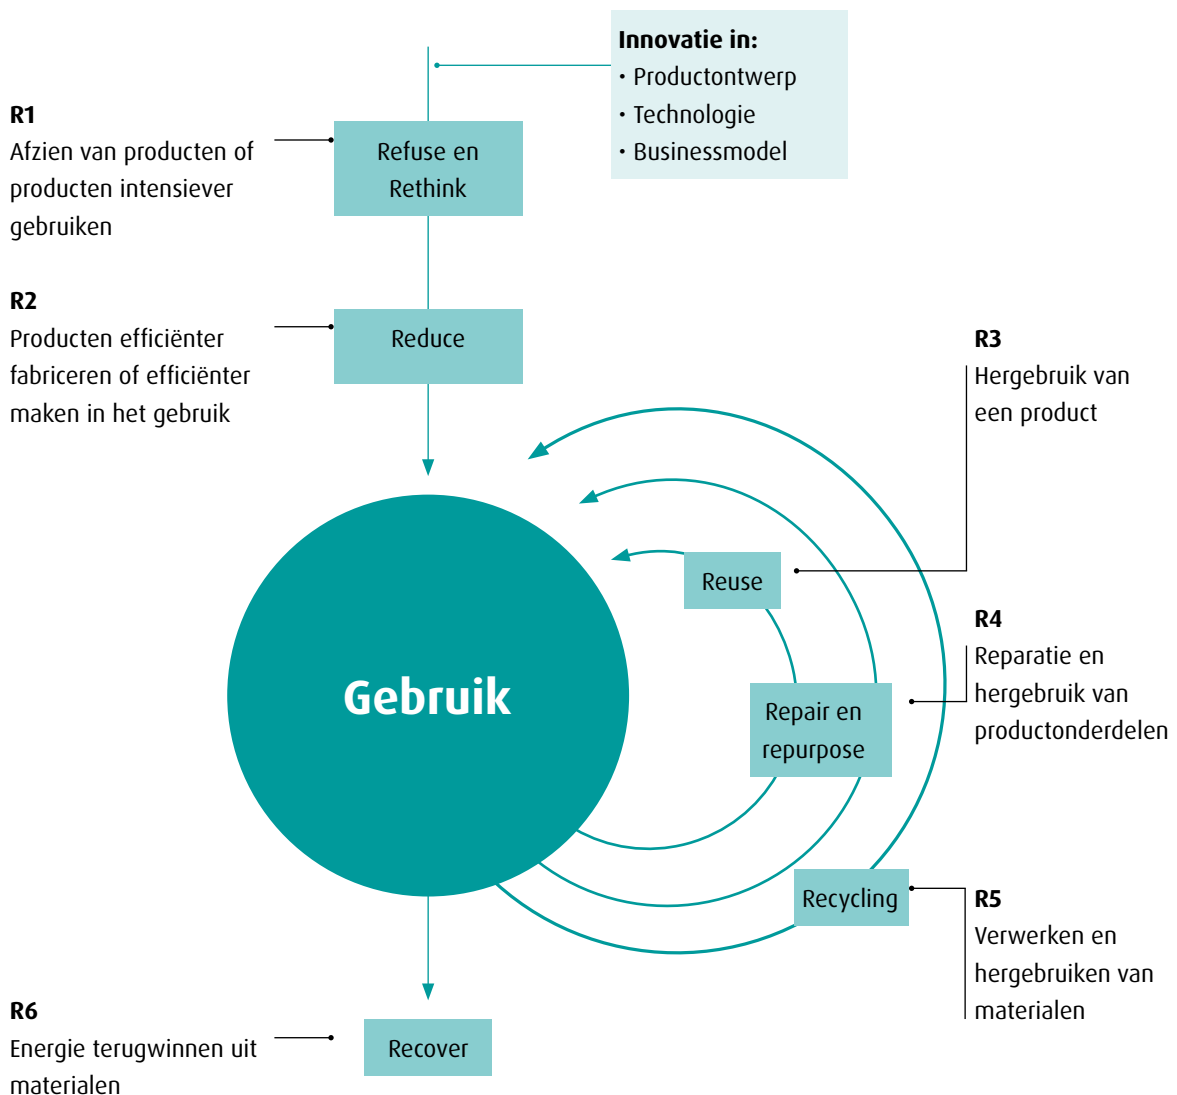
Innovatie in:
• Productontwerp
• Technologie
• Businessmodel

R1
Afzien van producten of producten intensiever gebruiken

Refuse en Rethink

R2
Producten efficiënter fabriceren of efficiënter maken in het gebruik

Reduce

R3
Hergebruik van een product

Reuse

Gebruik

R4
Reparatie en hergebruik van productonderdelen

Repair en repurpose

Recycling

R5
Verwerken en hergebruiken van materialen

R6
Energie terugwinnen uit materialen

Recover